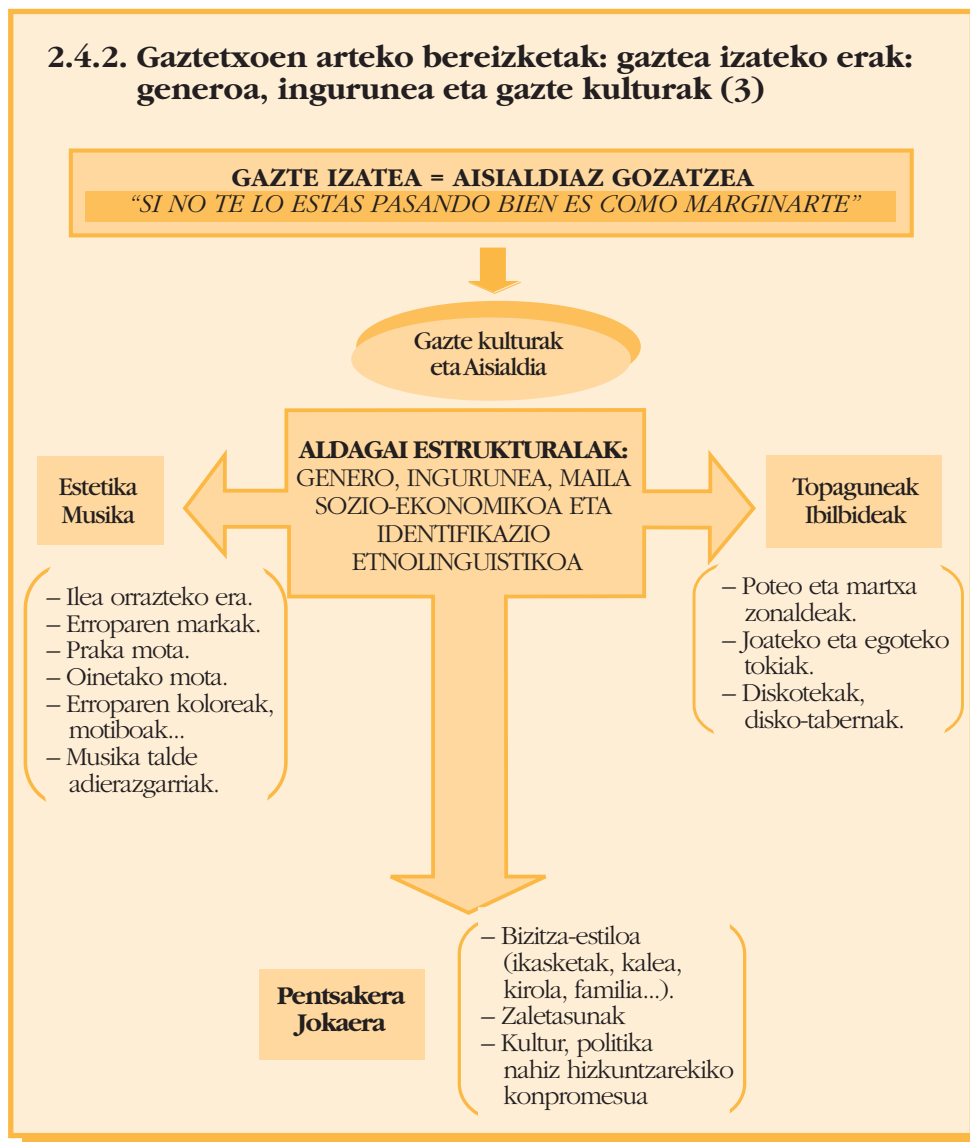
2.4.2. Gaztetxoen arteko bereizketak: gaztea izateko erak: generoa, ingurunea eta gazte kulturak (3)

GAZTE IZATEA = AISIALDIAZ GOZATZEA
"SI NO TE LO ESTAS PASANDO BIEN ES COMO MARGINARTE"

Gazte kulturak eta Aisialdia

ALDAGAI ESTRUKTURALAK:
GENERO, INGURUNEA, MAILA SOZIO-EKONOMIKOA ETA IDENTIFIKAZIO ETNOLINGUISTIKOA

Estetika
Musika

– Ilea orrazteko era.
– Erroparen markak.
– Praka mota.
– Oinetako mota.
– Erroparen koloreak, motiboak...
– Musika talde adierazgarriak.

Topaguneak
Ibilbideak

– Poteo eta martxa zonaldeak.
– Joateko eta egoteko tokiak.
– Diskotekak, disko-tabernak.

Pentsakera
Jokaera

– Bizitza-estiloa (ikasketak, kalea, kirola, familia...).
– Zaletasunak
– Kultur, politika nahiz hizkuntzarekiko konpromesua